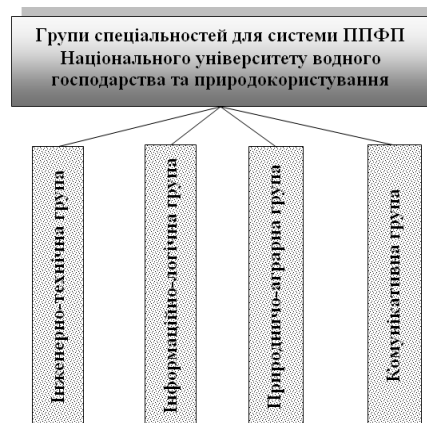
Групи спеціальностей для системи ППФП Національного університету водного господарства та природокористування

Інженерно-технічна група

Інформаційно-логічна група

Природничо-аграрна група

Комунікативна група